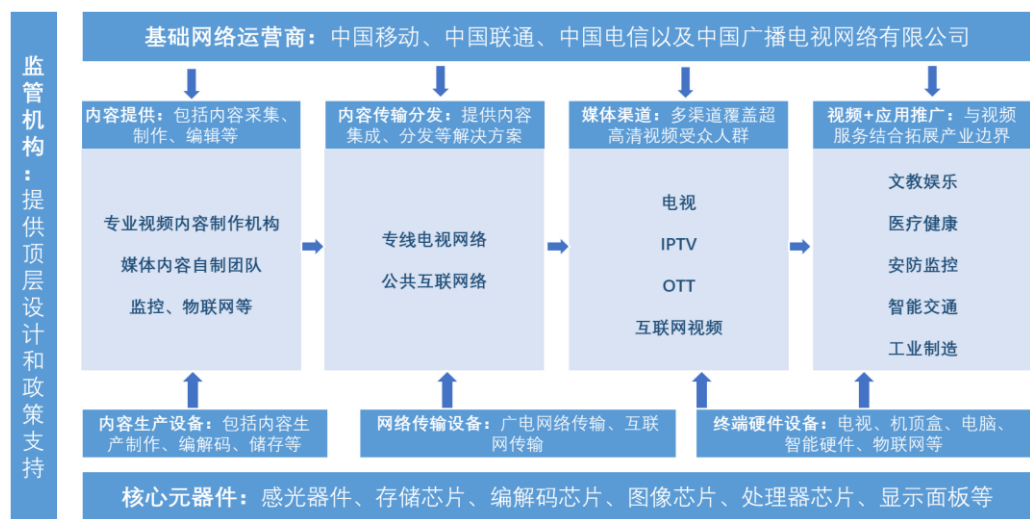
监管机构：提供顶层设计和政策支持

基础网络运营商：中国移动、中国联通、中国电信以及中国广播电视网络有限公司

内容提供：包括内容采集、制作、编辑等

专业视频内容制作机构
媒体内容自制团队
监控、物联网等

内容传输分发：提供内容集成、分发等解决方案

专线电视网络
公共互联网络

媒体渠道：多渠道覆盖超高清视频受众人群

电视
IPTV
OTT
互联网视频

视频+应用推广：与视频服务结合拓展产业边界

文教娱乐
医疗健康
安防监控
智能交通
工业制造

内容生产设备：包括内容生产制作、编解码、储存等

网络传输设备：广电网络传输、互联网传输

终端硬件设备：电视、机顶盒、电脑、智能硬件、物联网等

核心元器件：感光器件、存储芯片、编解码芯片、图像芯片、处理器芯片、显示面板等